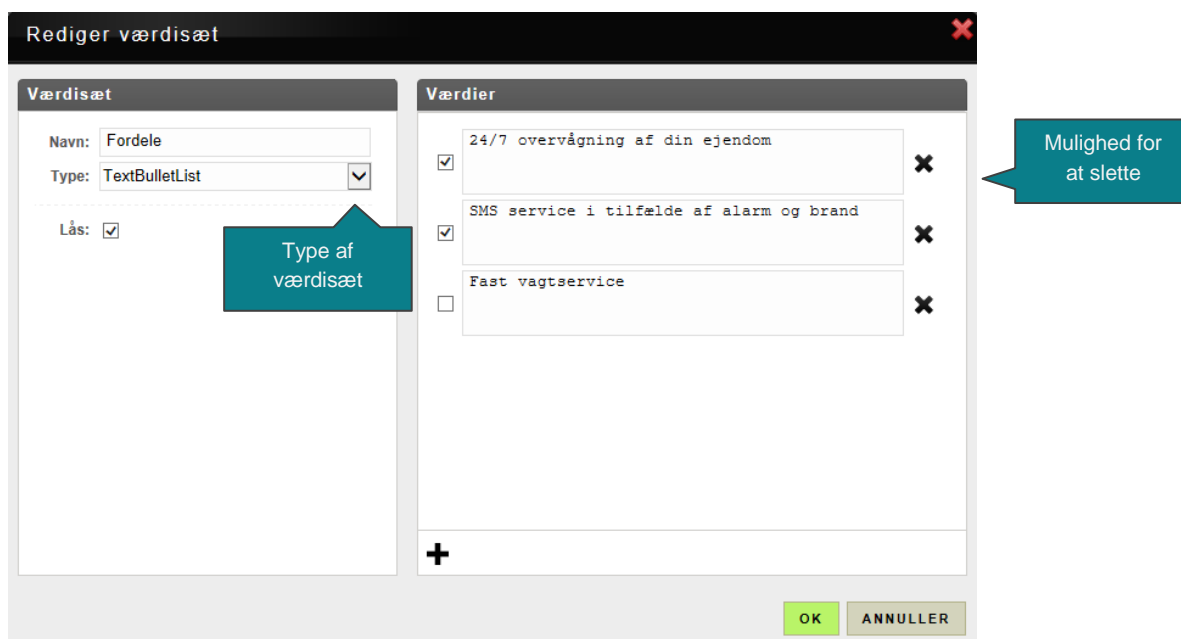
Rediger værdisæt

Værdisæt

Navn: Fordele

Type: TextBulletList

Lås:

Type af værdisæt

Værdier

24/7 overvågning af din ejendom

SMS service i tilfælde af alarm og brand

Fast vagtservice

Mulighed for at slette

+

OK

ANNULLER